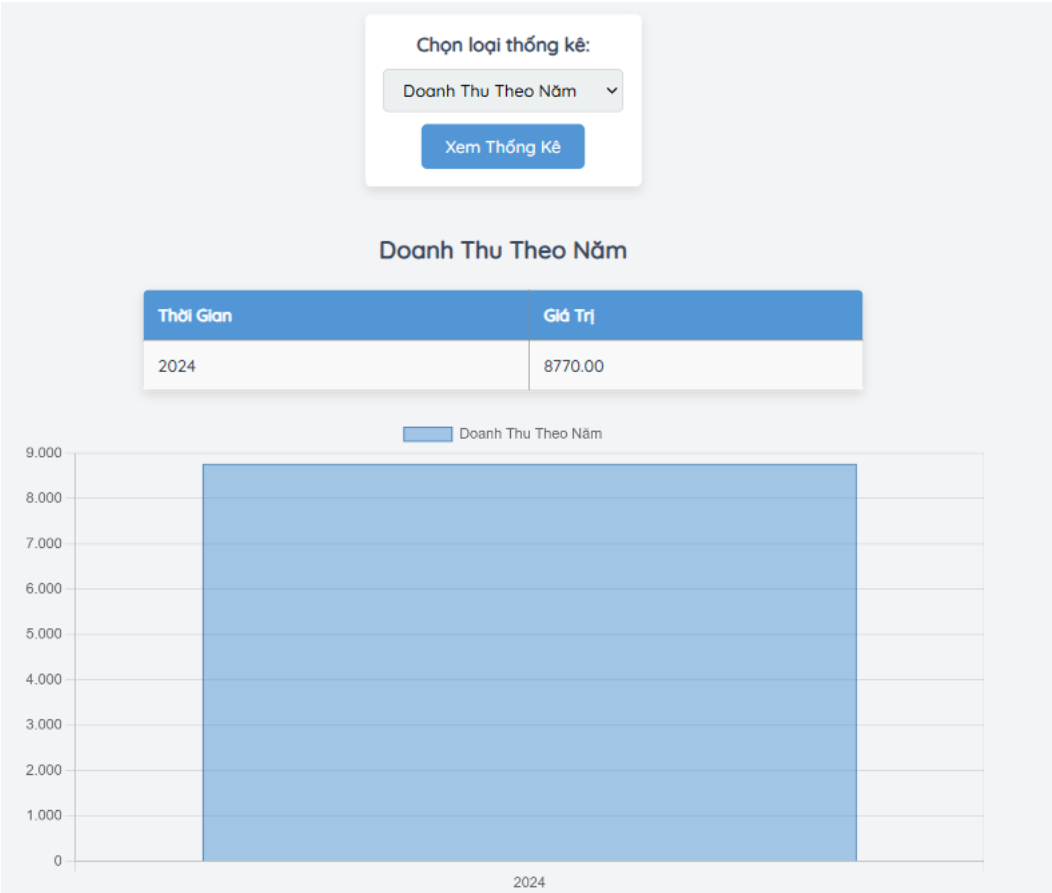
Chọn loại thống kê:

Doanh Thu Theo Năm

Xem Thống Kê

Doanh Thu Theo Năm

| Thời Gian | Giá Trị |
|---|---|
| 2024 | 8770.00 |

Doanh Thu Theo Năm

9.000
8.000
7.000
6.000
5.000
4.000
3.000
2.000
1.000
0

2024